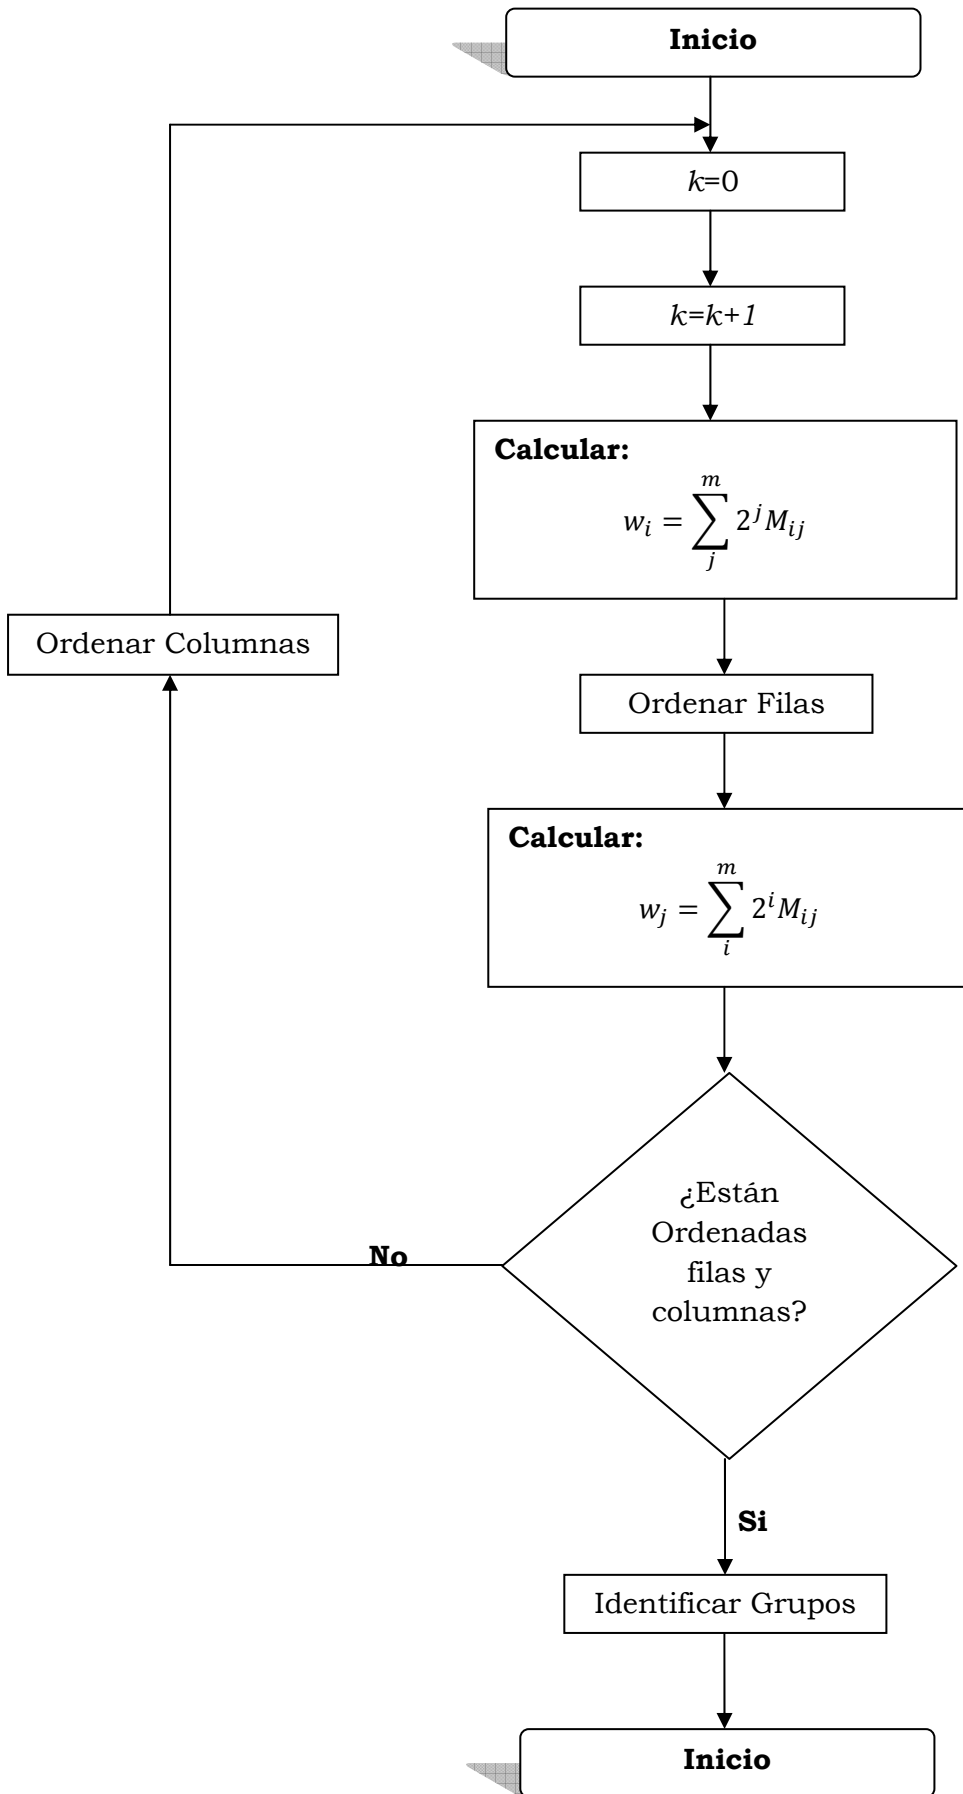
Inicio

$k$=0

$k$=$k$+1

Calcular:
$w_i = \sum_{j}^{m} 2^j M_{ij}$

Ordenar Columnas

Ordenar Filas

Calcular:
$w_j = \sum_{i}^{m} 2^i M_{ij}$

¿Están Ordenadas filas y columnas?

No

Si

Identificar Grupos

Inicio